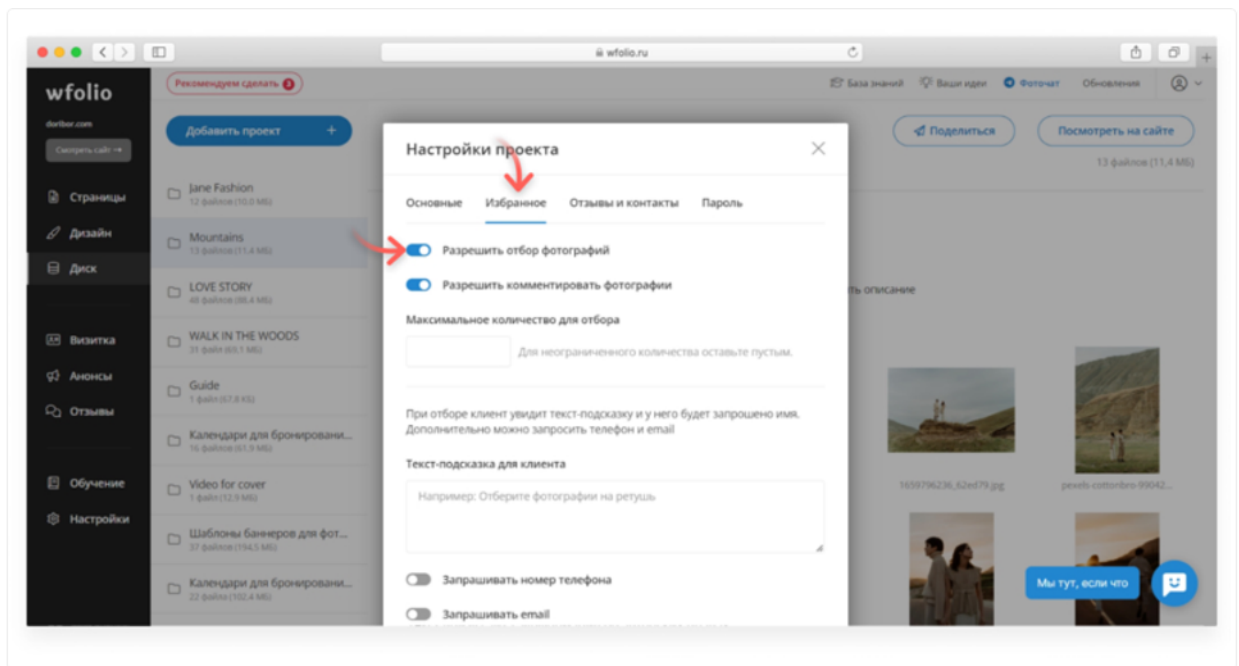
wfolio.ru

wfolio

doriber.com

Смотреть сайт →

Страницы

Дизайн

Диск

Визитка

Анонсы

Отзывы

Обучение

Настройки

Рекомендуем сделать 3

Добавить проект +

Jane Fashion
12 файлов (10,0 МБ)

Mountains
13 файлов (11,4 МБ)

LOVE STORY
48 файлов (88,4 МБ)

WALK IN THE WOODS
31 файл (69,1 МБ)

Guide
1 файл (67,6 КБ)

Календари для бронировани...
16 файлов (61,9 МБ)

Video for cover
1 файл (12,9 МБ)

Шаблоны баннеров для фот...
37 файлов (194,5 МБ)

Календари для бронировани...
22 файла (102,4 МБ)

База знаний Ваши идеи Фоточат Обновления

Поделиться Посмотреть на сайте

13 файлов (11,4 МБ)

ть описание

1659796236_62ed79.jpg pexels-cottonbro-99042...

Мы тут, если что

Настройки проекта

Основные Избранное Отзывы и контакты Пароль

Разрешить отбор фотографий

Разрешить комментировать фотографии

Максимальное количество для отбора

Для неограниченного количества оставьте пустым.

При отборе клиент увидит текст-подсказку и у него будет запрошено имя. Дополнительно можно запросить телефон и email

Текст-подсказка для клиента

Например: Отберите фотографии на ретушь

Запрашивать номер телефона

Запрашивать email